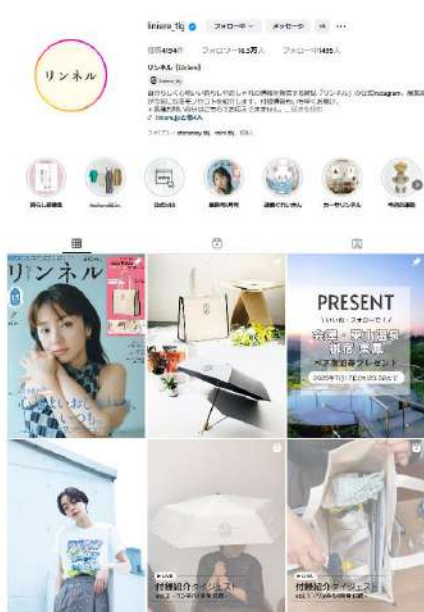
リンネル

liniere_tkj フォロー中 メッセージ

投稿4104件 フォロワー16.3万人 フォロー中1485人

リンネル [Liniere]

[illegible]

暮らし新番組 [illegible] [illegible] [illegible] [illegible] カーサリンネル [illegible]

リンネル

PRESENT

いいね・フォローで!

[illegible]

付録紹介ダイジェスト

付録紹介ダイジェスト